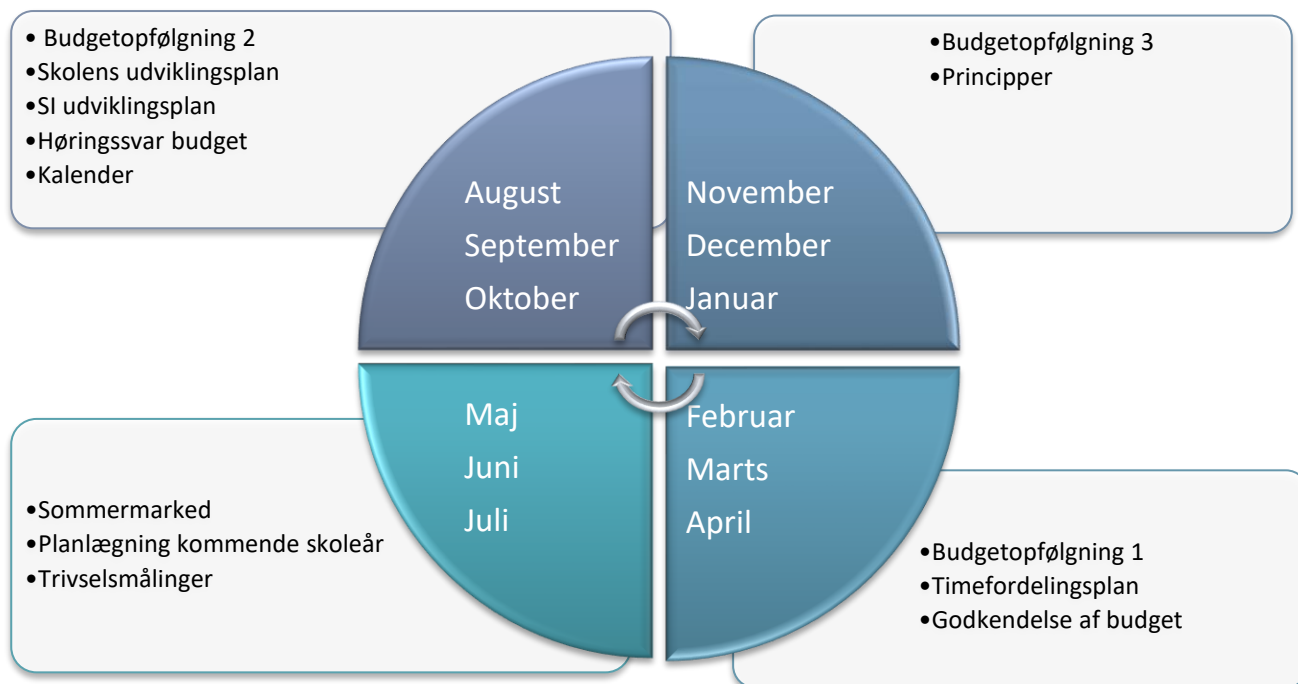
• Budgetopfølgning 2
•Skolens udviklingsplan
•SI udviklingsplan
•Høringssvar budget
•Kalender

•Budgetopfølgning 3
•Principper

August
September
Oktober

November
December
Januar

Maj
Juni
Juli

Februar
Marts
April

•Sommermarked
•Planlægning kommende skoleår
•Trivselsmålinger

•Budgetopfølgning 1
•Timefordelingsplan
•Godkendelse af budget